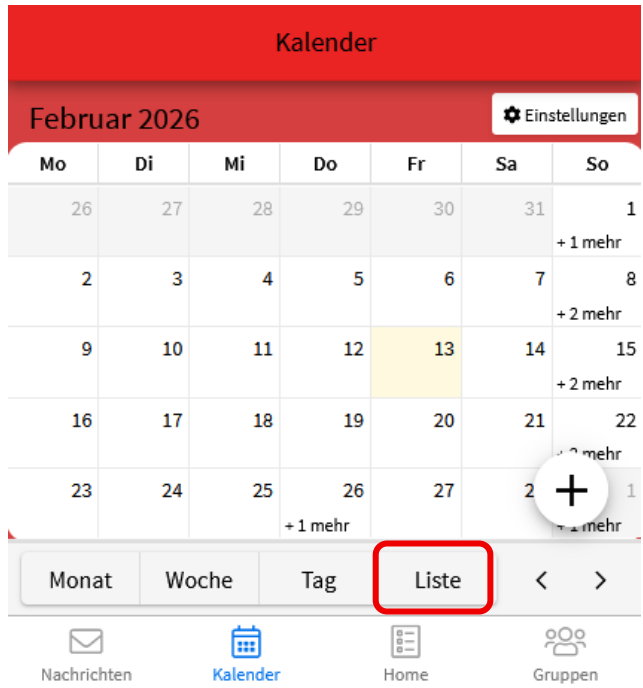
Kalender

Februar 2026

Einstellungen

| Mo | Di | Mi | Do | Fr | Sa | So |
|---|---|---|---|---|---|---|
| 26 | 27 | 28 | 29 | 30 | 31 | 1 + 1 mehr |
| 2 | 3 | 4 | 5 | 6 | 7 | 8 + 2 mehr |
| 9 | 10 | 11 | 12 | 13 | 14 | 15 + 2 mehr |
| 16 | 17 | 18 | 19 | 20 | 21 | 22 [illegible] |
| 23 | 24 | 25 | 26 + 1 mehr | 27 | 2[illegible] | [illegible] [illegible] mehr |

+

Monat
Woche
Tag
Liste
<
>

Nachrichten
Kalender
Home
Gruppen